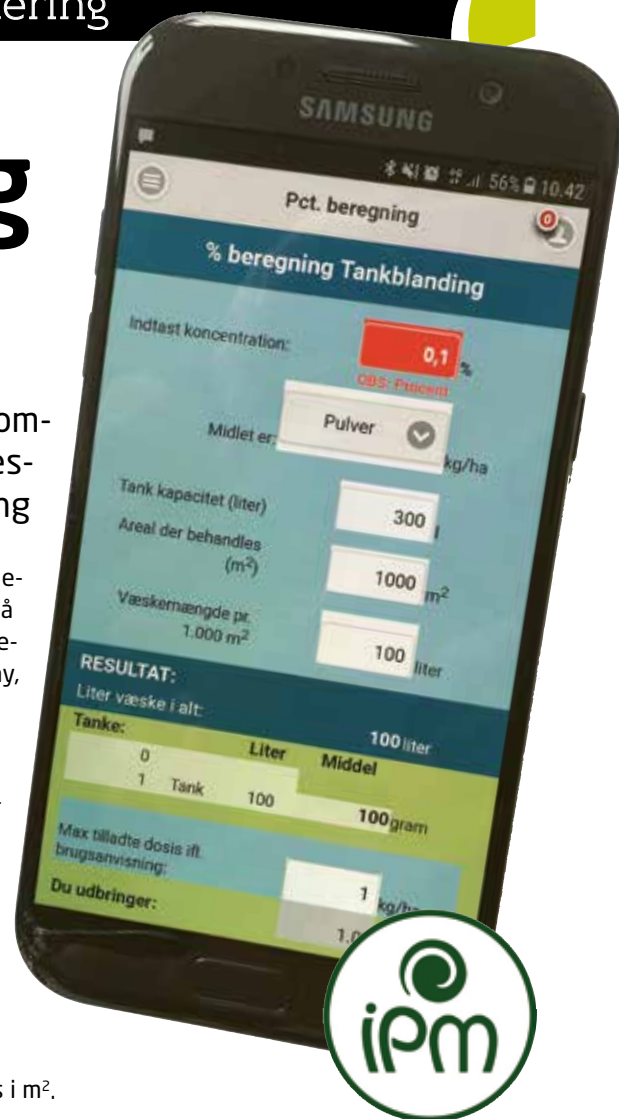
ering

g

om-
es-
ng

e-
å
e-
ny,

s i m².

SAMSUNG

56% 10.42

Pct. beregning

% beregning Tankblanding

Indtast koncentration:

0,1 %

OBS: Procent

Midlet er:

Pulver

kg/ha

Tank kapacitet (liter)

300 l

Areal der behandles ($m^2$)

1000 $m^2$

Væskemængde pr. 1.000 $m^2$

100 liter

RESULTAT:

Liter væske i alt:

100 liter

| Tanke: | | Liter | Middel |
|---|---|---|---|
| 0 | | | |
| 1 | Tank | 100 | 100 gram |

Max tilladte dosis ift. brugsanvisning:

1 kg/h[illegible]

Du udbringer:

1.0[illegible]

iPM